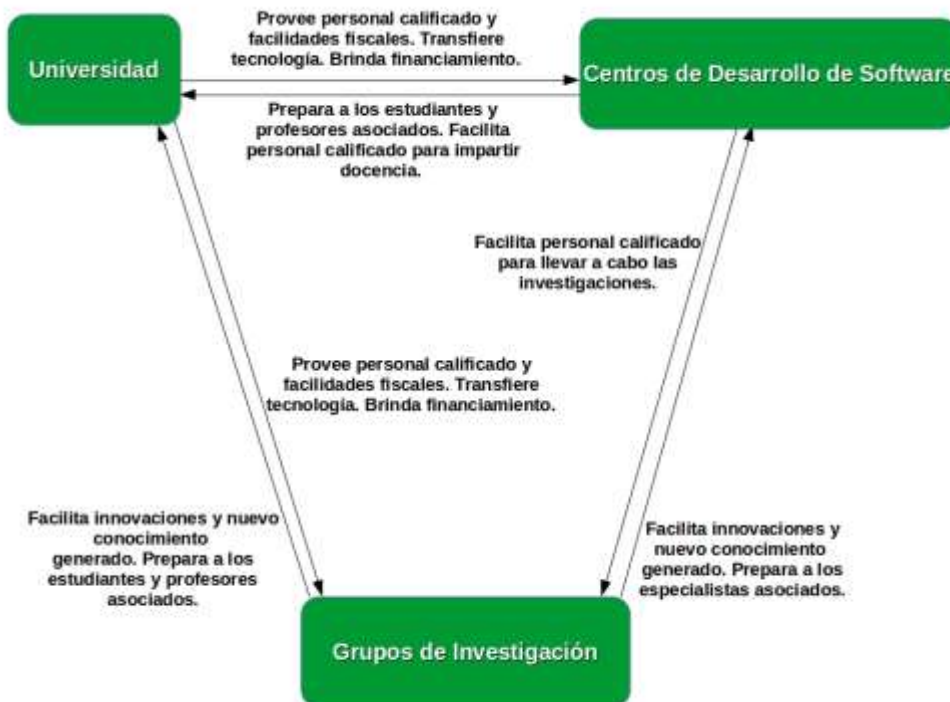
Universidad

Provee personal calificado y facilidades fiscales. Transfiere tecnología. Brinda financiamiento.

Centros de Desarrollo de Software

Prepara a los estudiantes y profesores asociados. Facilita personal calificado para impartir docencia.

Facilita personal calificado para llevar a cabo las investigaciones.

Provee personal calificado y facilidades fiscales. Transfiere tecnología. Brinda financiamiento.

Facilita innovaciones y nuevo conocimiento generado. Prepara a los estudiantes y profesores asociados.

Facilita innovaciones y nuevo conocimiento generado. Prepara a los especialistas asociados.

Grupos de Investigación